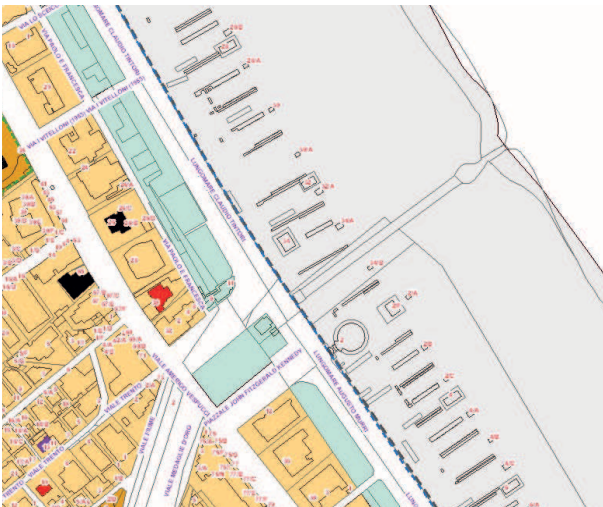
VIA LO
VIA PAOLO E FRANCESCA
LUNGOMARE CLAUDIO TINTORI
VIA I VITELLONI (1953)
VIA I VITELLONI (1953)
LUNGOMARE CLAUDIO TINTORI
VIA PAOLO E FRANCESCA
VIALE AMERIGO VESPUCCI
PIAZZALE JOHN FITZGERALD KENNEDY
LUNGOMARE AUGUSTO MURRI
VIALE TRENTO
VIALE TRENTO
VIALE FIRME
VIALE MEDAGLIE D'ORO
LUNG